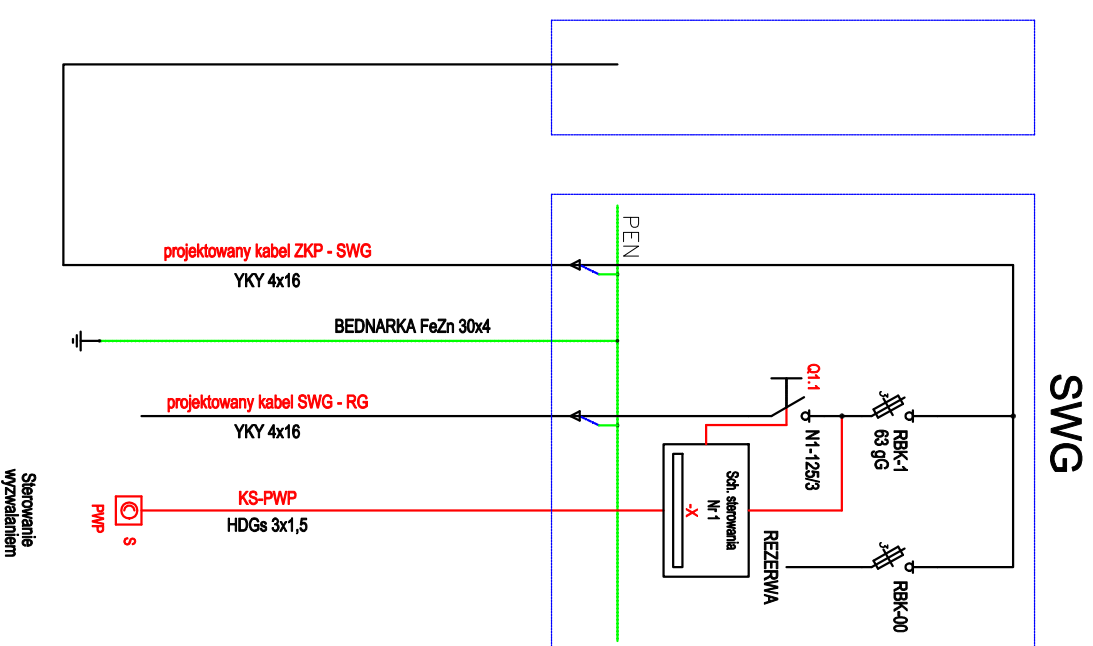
PEN

projektowany kabel ZKP - SWG

YKY 4x16

BEDNARKA FeZn 30x4

projektowany kabel SWG - RG

YKY 4x16

KS-PWP

HDGs 3x1,5

Sterowanie wyzwalaniem

PWP

S

Q1.1

N1-125/3

Sch. sterowania Nr 1

-X

REZERWA

RBK-1 63 gG

RBK-00

SWG